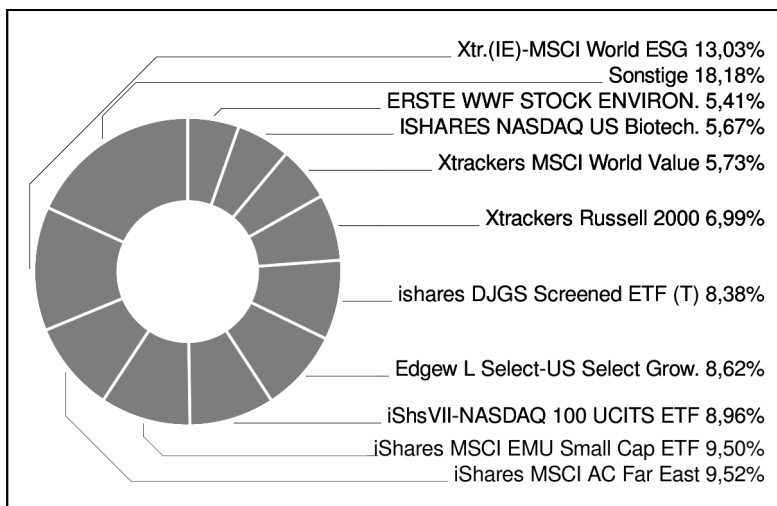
Xtr.(IE)-MSCI World ESG 13,03%
Sonstige 18,18%
ERSTE WWF STOCK ENVIRON. 5,41%
ISHARES NASDAQ US Biotech. 5,67%
Xtrackers MSCI World Value 5,73%
Xtrackers Russell 2000 6,99%
ishares DJGS Screened ETF (T) 8,38%
Edgew L Select-US Select Grow. 8,62%
iShsVII-NASDAQ 100 UCITS ETF 8,96%
iShares MSCI EMU Small Cap ETF 9,50%
iShares MSCI AC Far East 9,52%